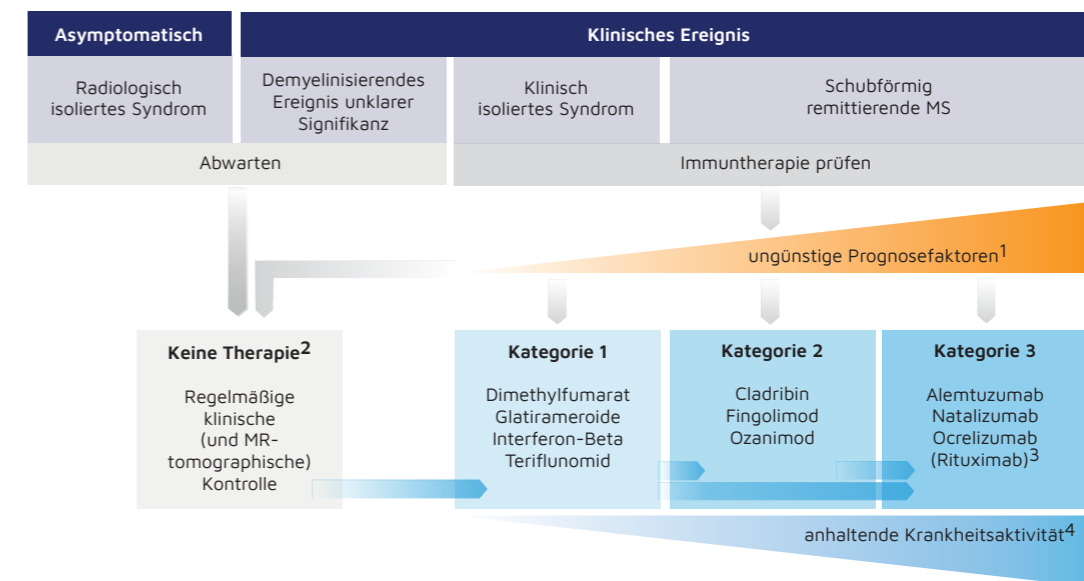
Asymptomatisch

Klinisches Ereignis

Radiologisch isoliertes Syndrom

Demyelinisierendes Ereignis unklarer Signifikanz

Klinisch isoliertes Syndrom

Schubförmig remittierende MS

Abwarten

Immuntherapie prüfen

ungünstige Prognosefaktoren$^1$

Keine Therapie$^2$

Regelmäßige klinische (und MR-tomographische) Kontrolle

Kategorie 1

Dimethylfumarat
Glatirameroide
Interferon-Beta
Teriflunomid

Kategorie 2

Cladribin
Fingolimod
Ozanimod

Kategorie 3

Alemtuzumab
Natalizumab
Ocrelizumab
(Rituximab)$^3$

anhaltende Krankheitsaktivität$^4$